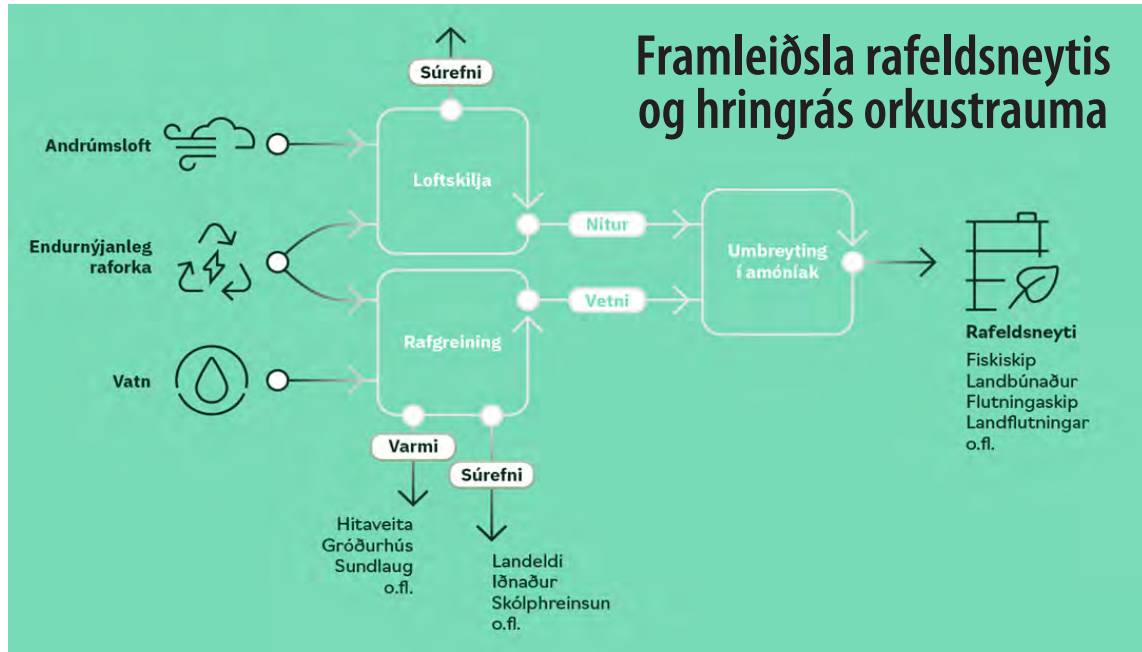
Framleiðsla rafeldsneytis og hringrás orkustrauma

Súrefni

Andrúmsloft

Loftskilja

Nitur

Endurnýjanleg raforka

Umbreyting í amóníak

Vetni

Rafgreining

Vatn

Rafeldsneyti
Fiskiskip
Landbúnaður
Flutningaskip
Landflutningar
o.fl.

Varmi

Súrefni

Hitaveita
Gróðurhús
Sundlaug
o.fl.

Landeldi
Iðnaður
Skólphreinsun
o.fl.